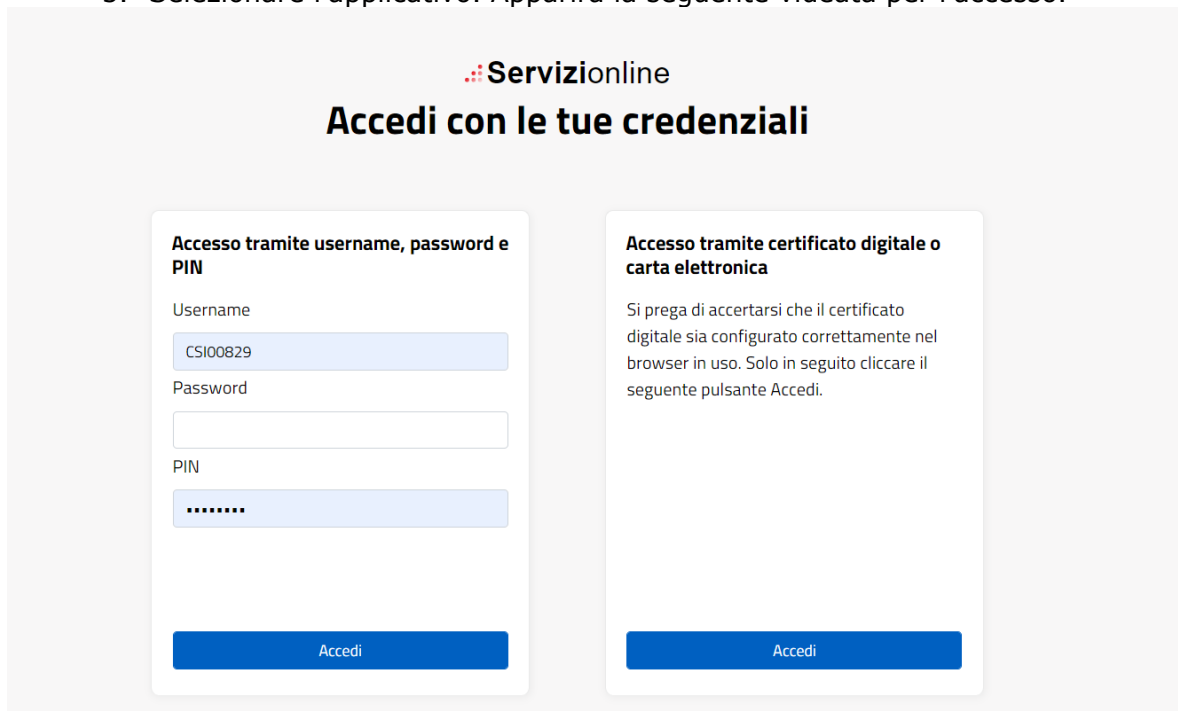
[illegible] Selezionare l'applicativo. Apparirà la seguente videata per l'accesso.

Servizionline

Accedi con le tue credenziali

Accesso tramite username, password e PIN

Username

CSI00829

Password

PIN

••••••••

Accedi

Accesso tramite certificato digitale o carta elettronica

Si prega di accertarsi che il certificato digitale sia configurato correttamente nel browser in uso. Solo in seguito cliccare il seguente pulsante Accedi.

Accedi